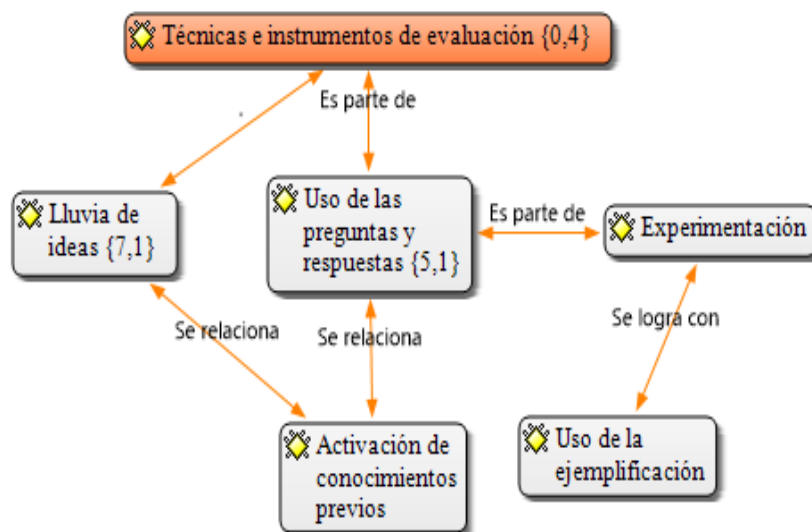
Técnicas e instrumentos de evaluación {0,4}

Es parte de

Lluvia de ideas {7,1}

Uso de las preguntas y respuestas {5,1}

Es parte de

Experimentación

Se relaciona

Se relaciona

Se logra con

Activación de conocimientos previos

Uso de la ejemplificación